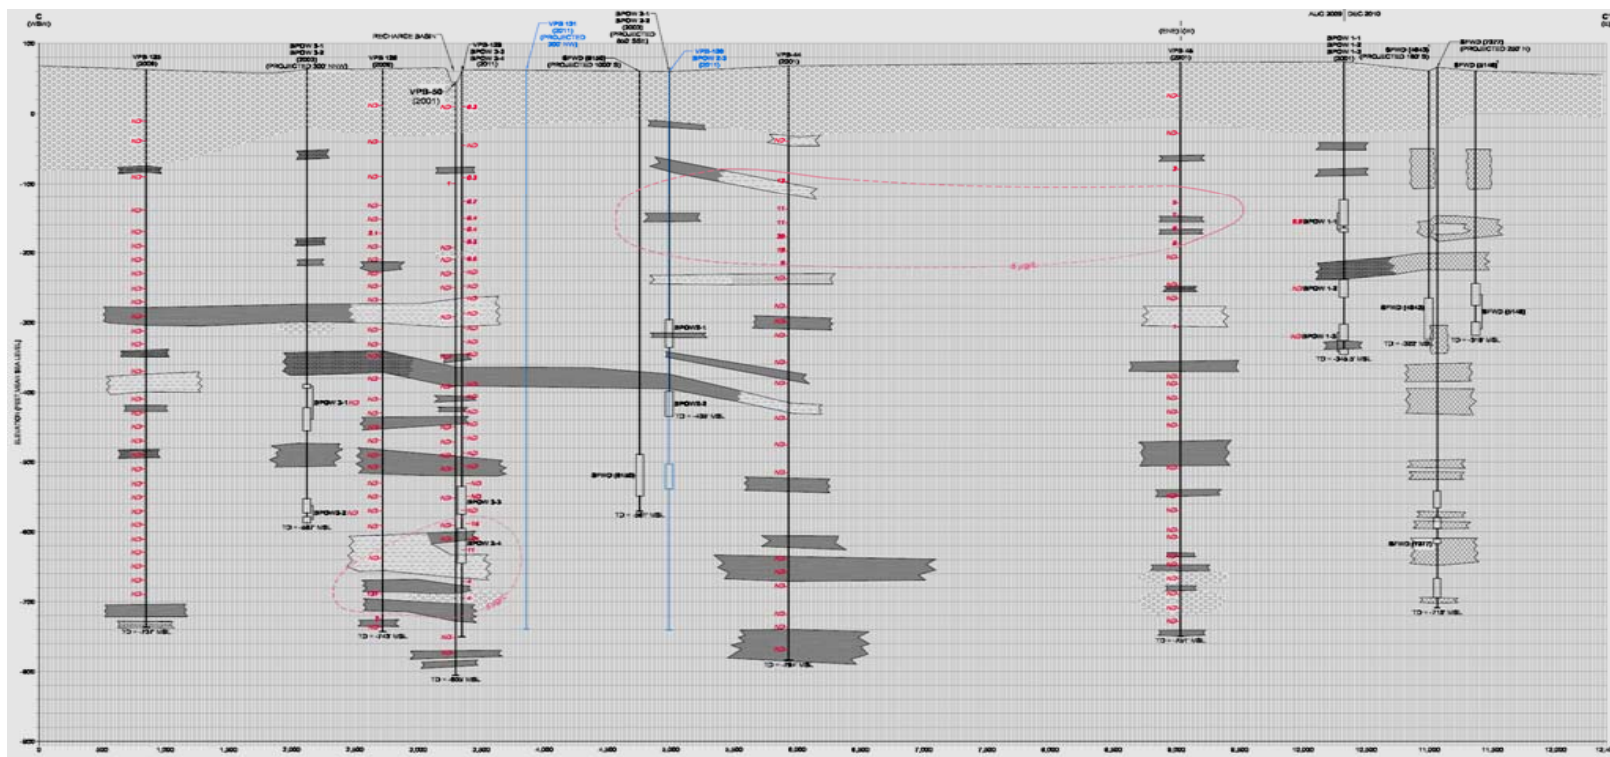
C
(WSW)

C'

RECHARGE BASIN

VPB-50
(2001)

VPB 131
(2011)
(PROJECTED
300' NW)

SPOW 3-1
SPOW 3-2
(2003)
(PROJECTED
840' SSE)

VPB-129
SPOW 2-3
(2011)

VPB-44
(2001)

VPB-46
(2001)

AUG 2009 DEC 2010

SPOW 1-1
SPOW 1-2
SPOW 1-3
(2001)

SFWD (7377)
(PROJECTED 200' N)

SFWD (6148)

SPOW 3-1
SPOW 3-2
(2003)
(PROJECTED 300' NNW)

VPB 130
(2008)

VPB 120
(2008)

SFWD (6125)
(PROJECTED 1000' S)

ELEVATION (FEET MEAN SEA LEVEL)

100
0
-100
-200
-300
-400
-500
-600
-700
-800
-900

SPOW 1-1
SPOW 1-2
SPOW 1-3

SPOW 3-1
SPOW 3-2
SPOW 3-3
SPOW 3-4

SPOWS-1
SPOWS-2

SFWD (6125)
SFWD (6148)
SFWD (7377)

TD = -737' MSL
TD = -487' MSL
TD = -743' MSL
TD = -800' MSL
TD = -457' MSL
TD = -439' MSL
TD = -791' MSL
TD = -741' MSL
TD = -348.3' MSL
TD = -322' MSL
TD = -318' MSL
TD = -718' MSL

ND

0 500 1,000 1,500 2,000 2,500 3,000 3,500 4,000 4,500 5,000 5,500 6,000 6,500 7,000 7,500 8,000 8,500 9,000 9,500 10,000 10,500 11,000 11,500 12,000 12,500